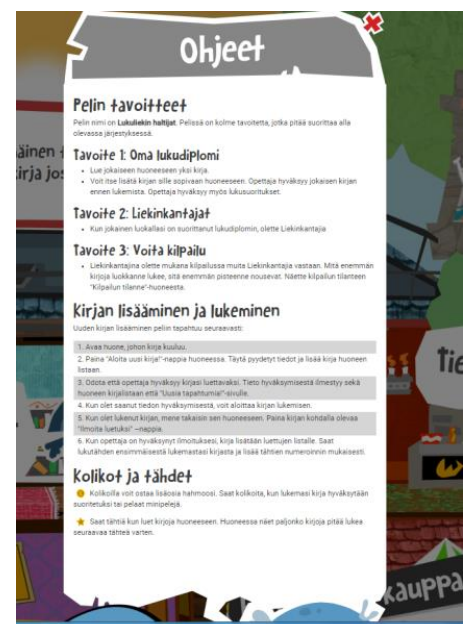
Ohjeet

Pelin tavoitteet

Pelin nimi on **Lukuliekin haltijat**. Pelissä on kolme tavoitetta, jotka pitää suorittaa alla olevassa järjestyksessä.

Tavoite 1: Oma lukudiplomi

- Lue jokaiseen huoneeseen yksi kirja.
- Voit itse lisätä kirjan sille sopivaan huoneeseen. Opettaja hyväksyy jokaisen kirjan ennen lukemista. Opettaja hyväksyy myös lukusuoritukset.

Tavoite 2: Liekinkantajat

- Kun jokainen luokallasi on suorittanut lukudiplomin, olette Liekinkantajia

Tavoite 3: Voita kilpailu

- Liekinkantajina olette mukana kilpailussa muita Liekinkantajia vastaan. Mitä enemmän kirjoja luokkanne lukee, sitä enemmän pisteenne nousevat. Näette kilpailun tilanteen "Kilpailun tilanne"-huoneesta.

Kirjan lisääminen ja lukeminen

Uuden kirjan lisääminen pelin tapahtuu seuraavasti:

1. Avaa huone, johon kirja kuuluu.
2. Paina "Aloita uusi kirja!"-nappia huoneessa. Täytä pyydetyt tiedot ja lisää kirja huoneen listaan.
3. Odota että opettaja hyväksyy kirjasi luettavaksi. Tieto hyväksymisestä ilmestyy sekä huoneen kirjalistaan että "Uusia tapahtumia"-sivulle.
4. Kun olet saanut tiedon hyväksymisestä, voit aloittaa kirjan lukemisen.
5. Kun olet lukenut kirjan, mene takaisin sen huoneeseen. Paina kirjan kohdalla olevaa "Ilmoita luetuksi" –nappia.
6. Kun opettaja on hyväksynyt ilmoituksesi, kirja lisätään luettujen listalle. Saat lukutähden ensimmäisestä lukemastasi kirjasta ja lisää tähtien numeroinnin mukaisesti.

Kolikot ja tähdet

Kolikoilla voit ostaa lisäosia hahmoosi. Saat kolikoita, kun lukemasi kirja hyväksytään suoritetuksi tai pelaat minipelejä.

Saat tähtiä kun luet kirjoja huoneeseen. Huoneessa näet paljonko kirjoja pitää lukea seuraavaa tähteä varten.

ainen t
irja jo

Tie

Kauppa